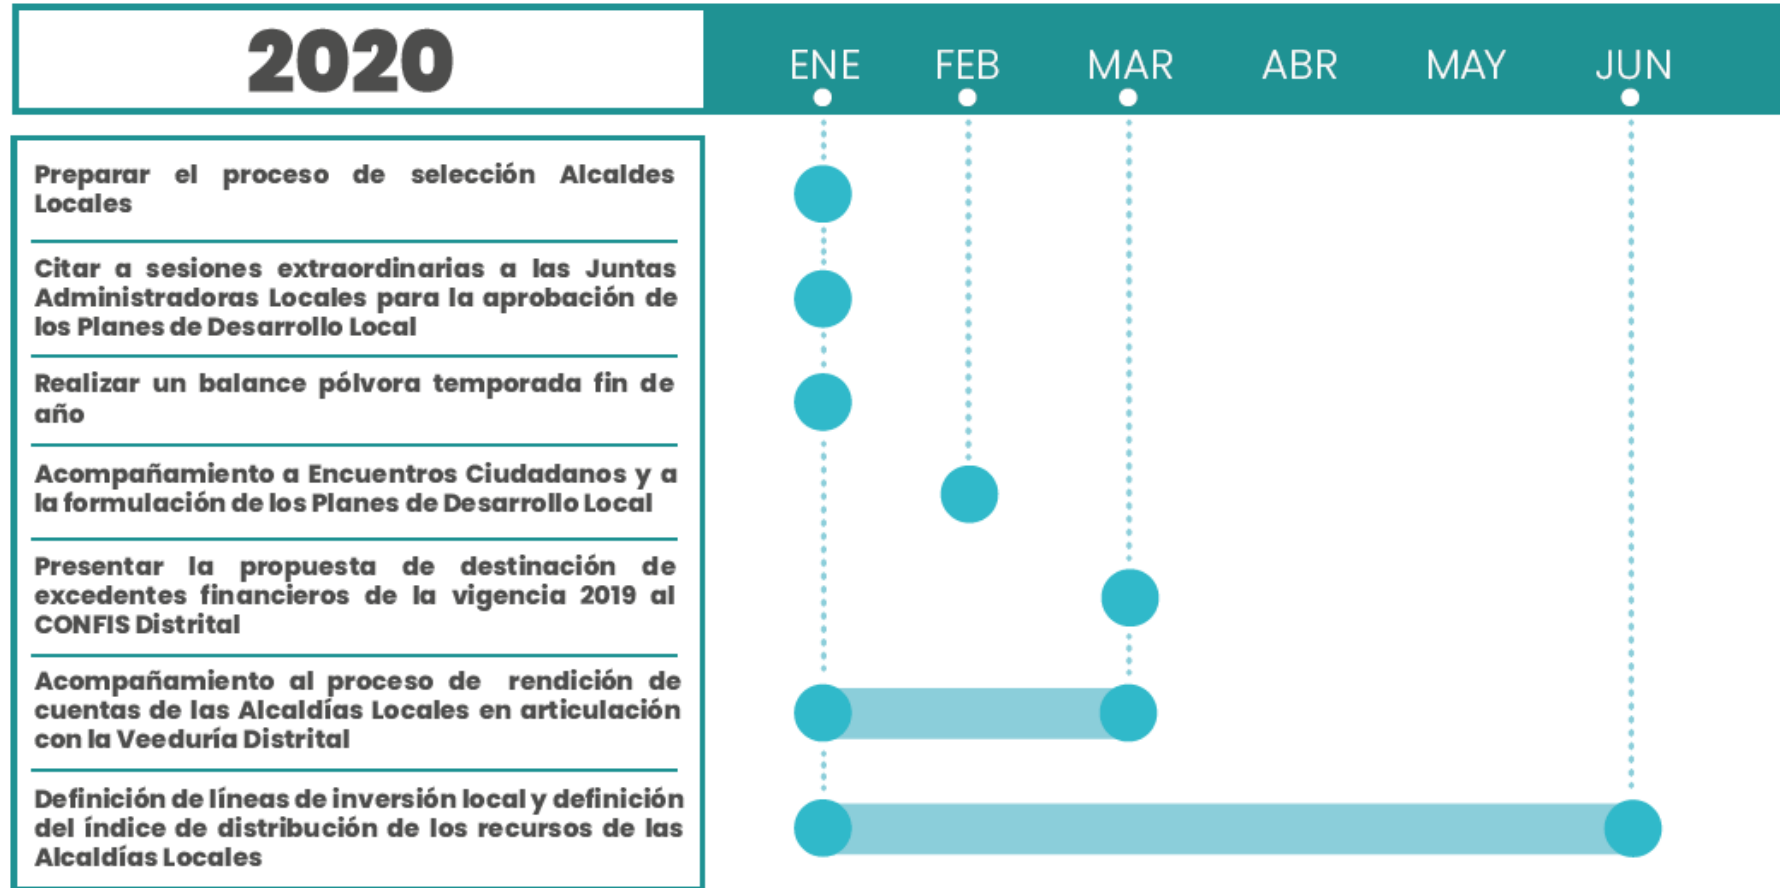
2020

ENE FEB MAR ABR MAY JUN

Preparar el proceso de selección Alcaldes Locales

Citar a sesiones extraordinarias a las Juntas Administradoras Locales para la aprobación de los Planes de Desarrollo Local

Realizar un balance pólvora temporada fin de año

Acompañamiento a Encuentros Ciudadanos y a la formulación de los Planes de Desarrollo Local

Presentar la propuesta de destinación de excedentes financieros de la vigencia 2019 al CONFIS Distrital

Acompañamiento al proceso de rendición de cuentas de las Alcaldías Locales en articulación con la Veeduría Distrital

Definición de líneas de inversión local y definición del índice de distribución de los recursos de las Alcaldías Locales